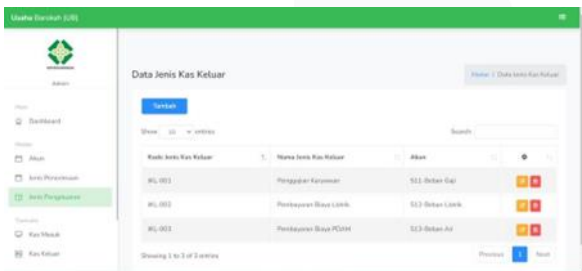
Usaha Barokah (UB)

Admin

Main

Dashboard

Master

Akun

Jenis Penerimaan

Jenis Pengeluaran

Transaksi

Kas Masuk

Kas Keluar

Data Jenis Kas Keluar

Home / Data Jenis Kas Keluar

Tambah

Show 10 entries

Search:

| Kode Jenis Kas Keluar | Nama Jenis Kas Keluar | Akun | |
|---|---|---|---|
| KL-001 | Penggajian Karyawan | 511-Beban Gaji | |
| KL-002 | Pembayaran Biaya Listrik | 512-Beban Listrik | |
| KL-003 | Pembayaran Biaya PDAM | 513-Beban Air | |

Showing 1 to 3 of 3 entries

Previous 1 Next